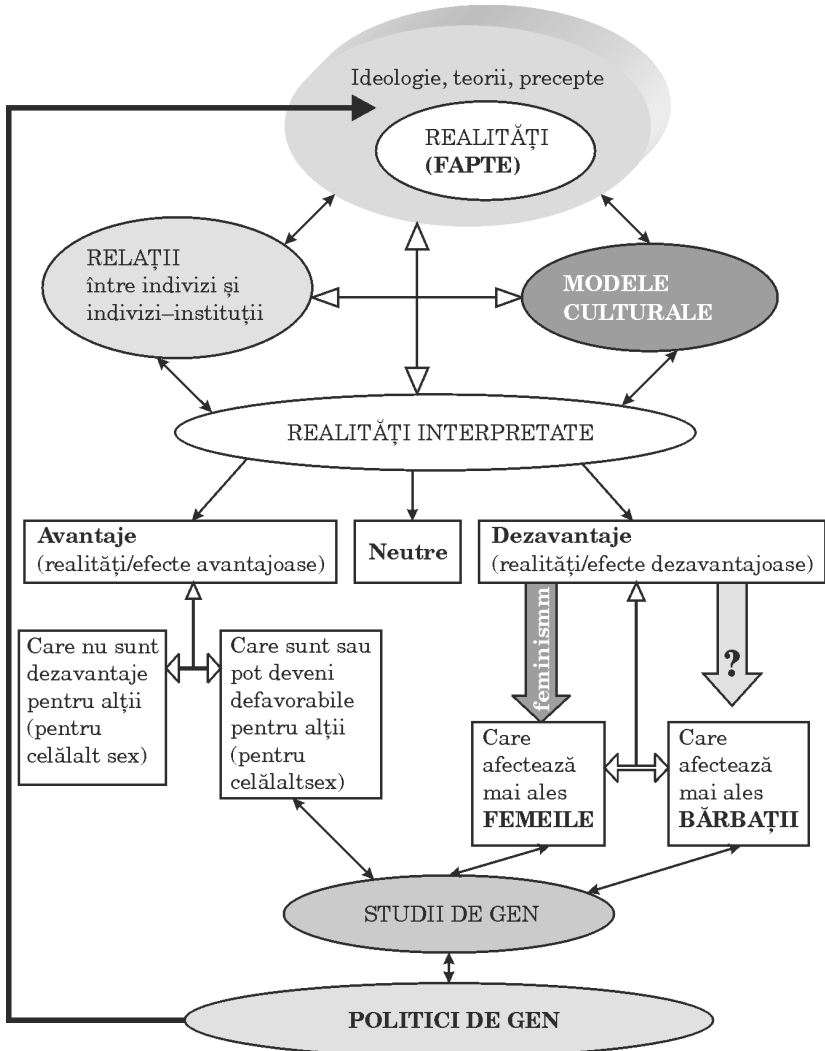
Ideologie, teorii, precepte

REALITĂȚI
**(FAPTE)**

RELAȚII
între indivizi și indivizi–instituții

**MODELE CULTURALE**

REALITĂȚI INTERPRETATE

**Avantaje**
(realități/efecte avantajoase)

**Neutre**

**Dezavantaje**
(realități/efecte dezavantajoase)

feminismm

?

Care nu sunt dezavantaje pentru alții (pentru celălalt sex)

Care sunt sau pot deveni defavorabile pentru alții (pentru celălaltsex)

Care afectează mai ales **FEMEILE**

Care afectează mai ales **BĂRBAȚII**

STUDII DE GEN

**POLITICI DE GEN**